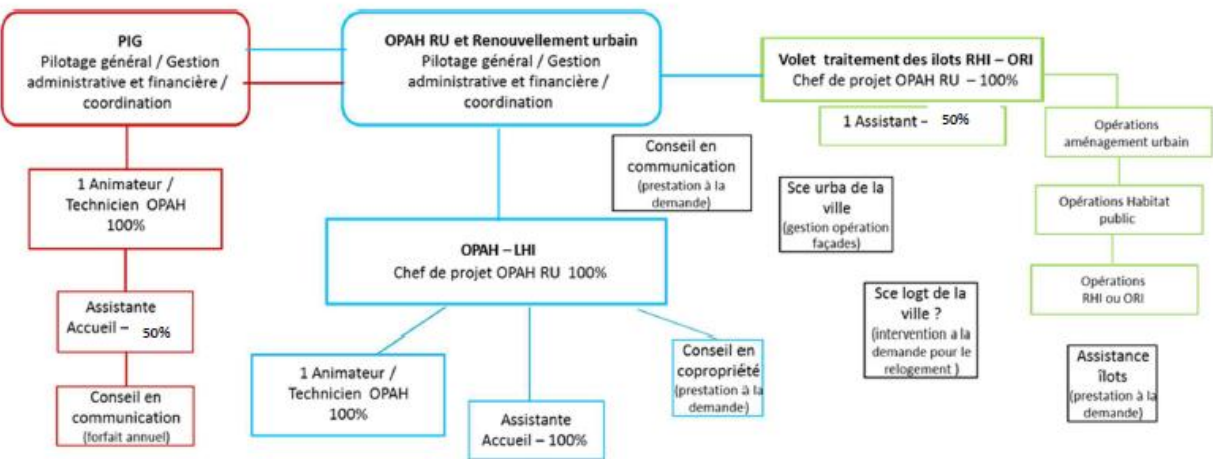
PIG
Pilotage général / Gestion administrative et financière / coordination

OPAH RU et Renouvellement urbain
Pilotage général / Gestion administrative et financière / coordination

Volet traitement des ilots RHI – ORI
Chef de projet OPAH RU – 100%

1 Assistant – 50%

Opérations aménagement urbain

Opérations Habitat public

Opérations RHI ou ORI

Conseil en communication (prestation à la demande)

Sce urba de la ville (gestion opération façades)

Sce logt de la ville ? (intervention a la demande pour le relogement )

Assistance îlots (prestation à la demande)

1 Animateur / Technicien OPAH 100%

Assistante Accueil – 50%

Conseil en communication (forfait annuel)

OPAH – LHI
Chef de projet OPAH RU 100%

1 Animateur / Technicien OPAH 100%

Assistante Accueil – 100%

Conseil en copropriété (prestation à la demande)